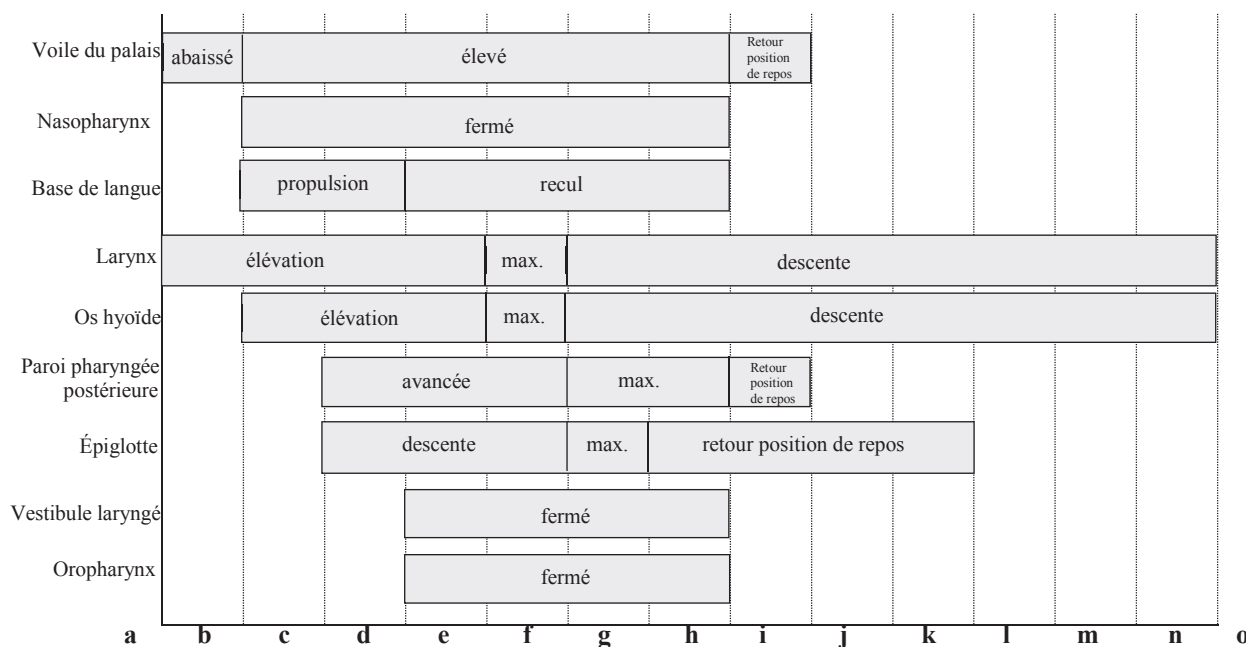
Voile du palais | abaissé | élevé | Retour position de repos

Nasopharynx | fermé

Base de langue | propulsion | recul

Larynx | élévation | max. | descente

Os hyoïde | élévation | max. | descente

Paroi pharyngée postérieure | avancée | max. | Retour position de repos

Épiglotte | descente | max. | retour position de repos

Vestibule laryngé | fermé

Oropharynx | fermé

a b c d e f g h i j k l m n o